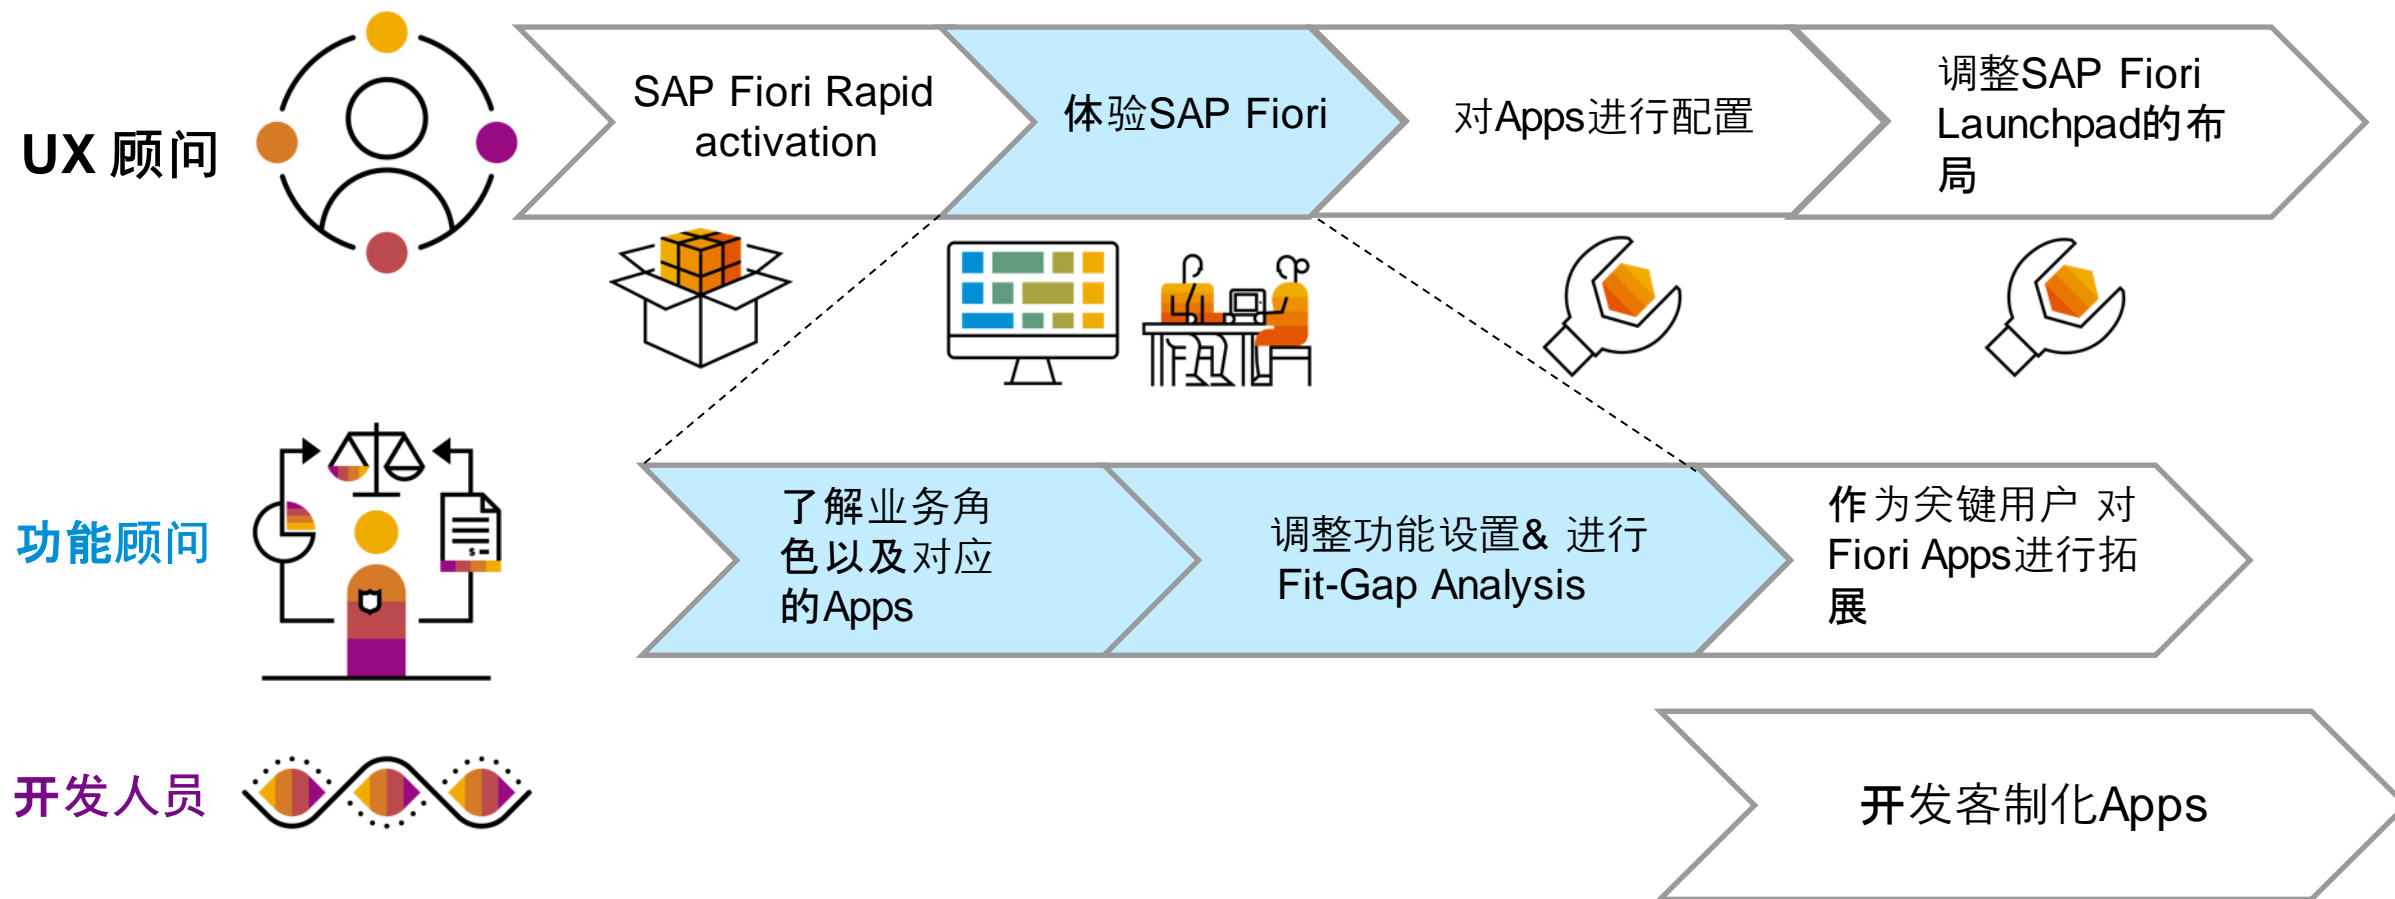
UX 顾问

SAP Fiori Rapid activation

体验SAP Fiori

对Apps进行配置

调整SAP Fiori Launchpad的布局

功能顾问

了解业务角色以及对应的Apps

调整功能设置& 进行 Fit-Gap Analysis

作为关键用户 对 Fiori Apps进行拓展

开发人员

开发客制化Apps